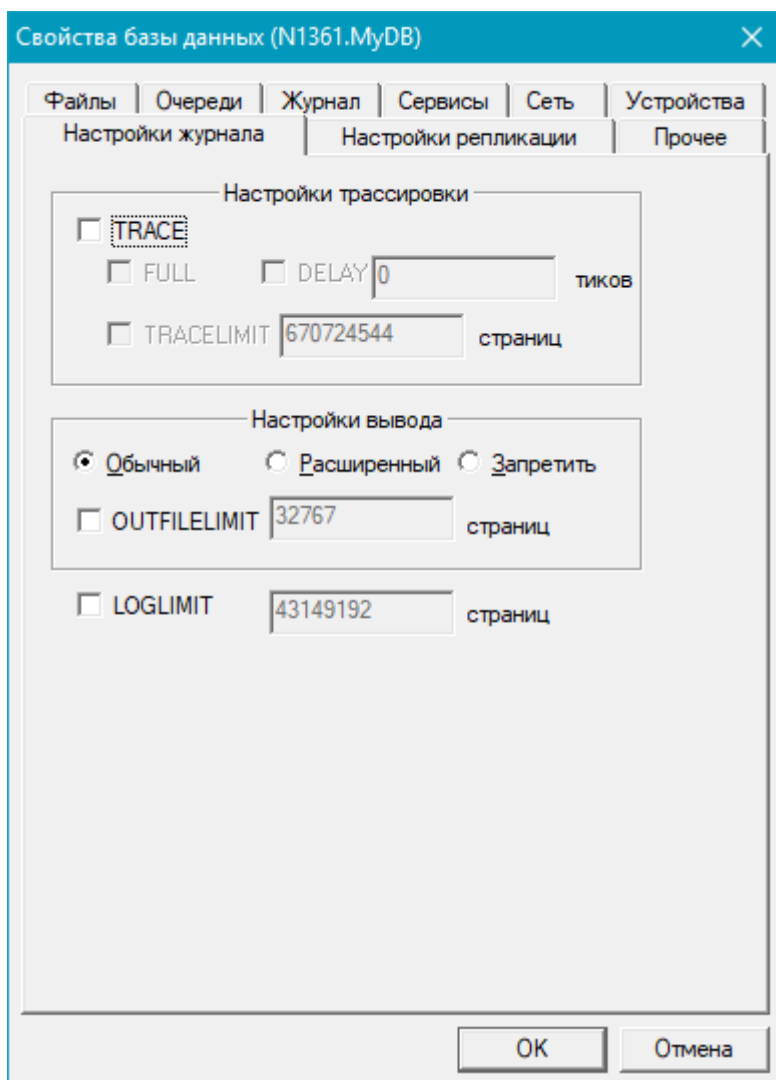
Свойства базы данных (N1361.MyDB)

Файлы | Очереди | Журнал | Сервисы | Сеть | Устройства
Настройки журнала | Настройки репликации | Прочее

Настройки трассировки

TRACE

FULL

DELAY 0 тиков

TRACELIMIT 670724544 страниц

Настройки вывода

Обычный Расширенный Запретить

OUTFILELIMIT 32767 страниц

LOGLIMIT 43149192 страниц

OK Отмена